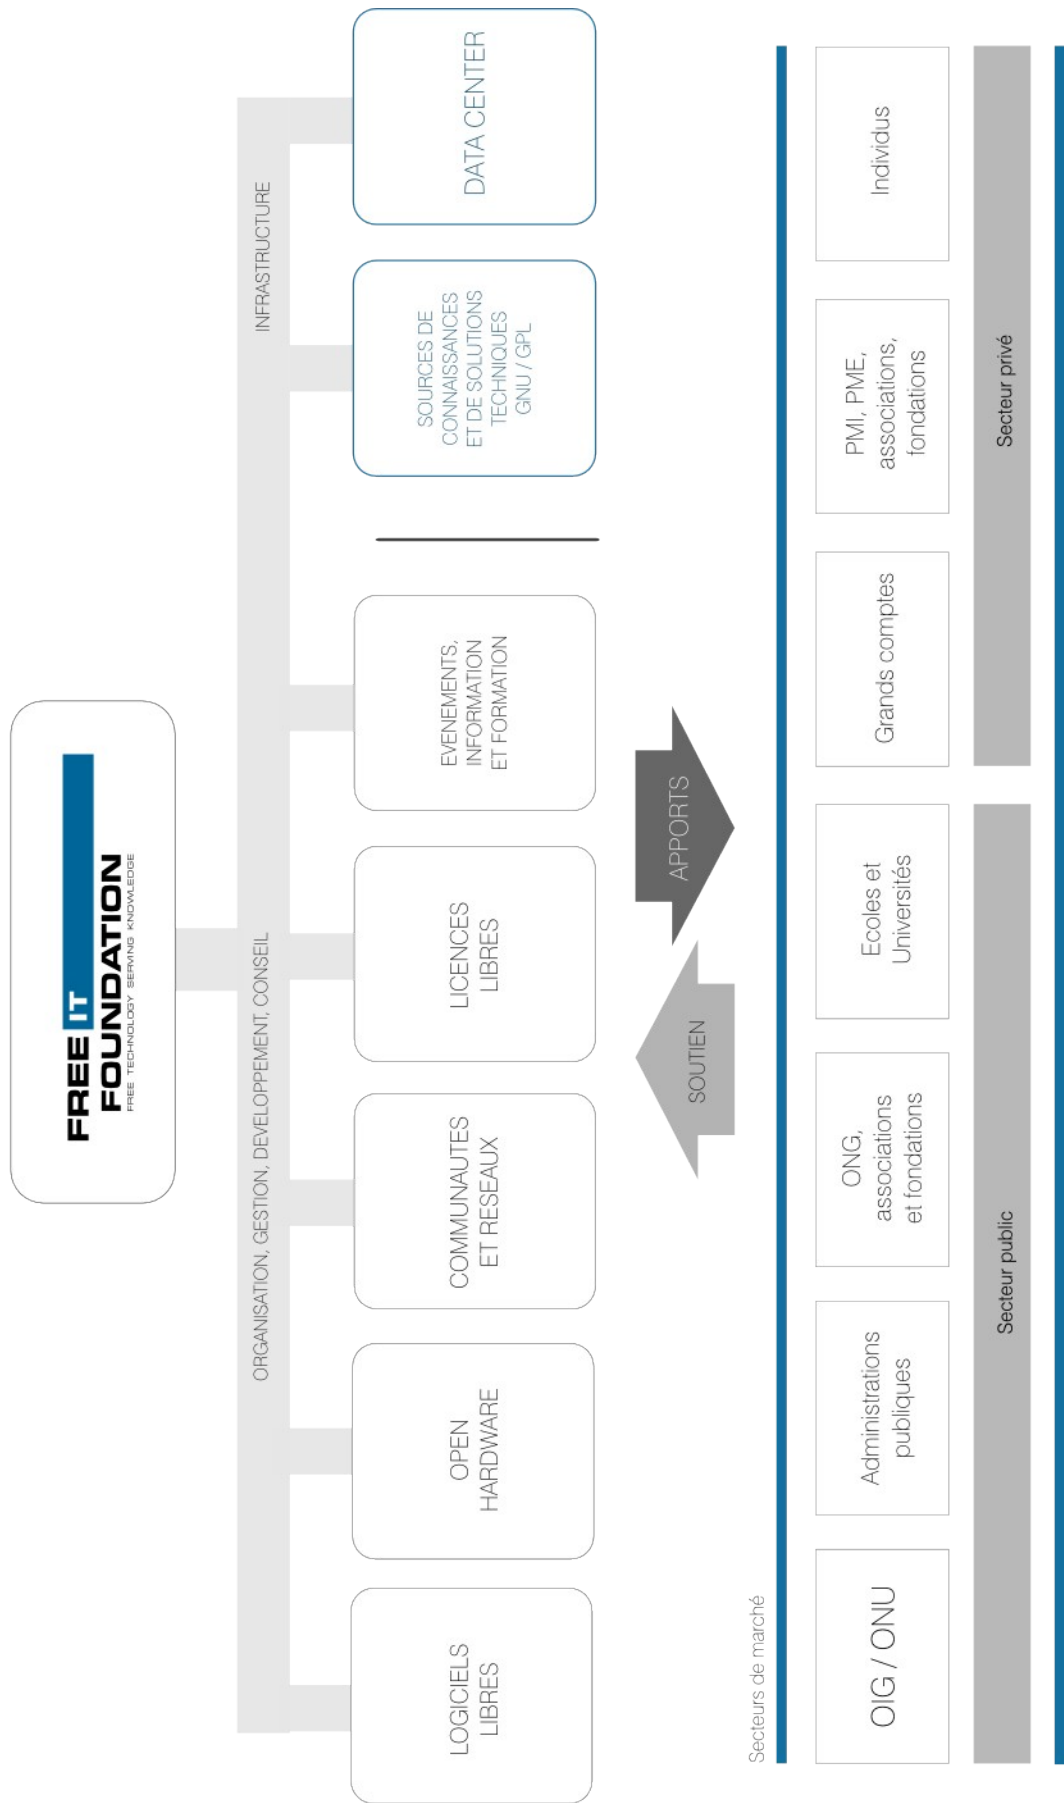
FREE IT FOUNDATION
FREE TECHNOLOGY SERVING KNOWLEDGE

ORGANISATION, GESTION, DEVELOPPEMENT, CONSEIL

INFRASTRUCTURE

LOGICIELS LIBRES

OPEN HARDWARE

COMMUNAUTES ET RESEAUX

LICENCES LIBRES

EVENEMENTS, INFORMATION ET FORMATION

SOURCES DE CONNAISSANCES ET DE SOLUTIONS TECHNIQUES GNU / GPL

DATA CENTER

SOUTIEN

APPORTS

Secteurs de marché

OIG / ONU

Administrations publiques

ONG, associations et fondations

Ecoles et Universités

Grands comptes

PMI, PME, associations, fondations

Individus

Secteur public

Secteur privé